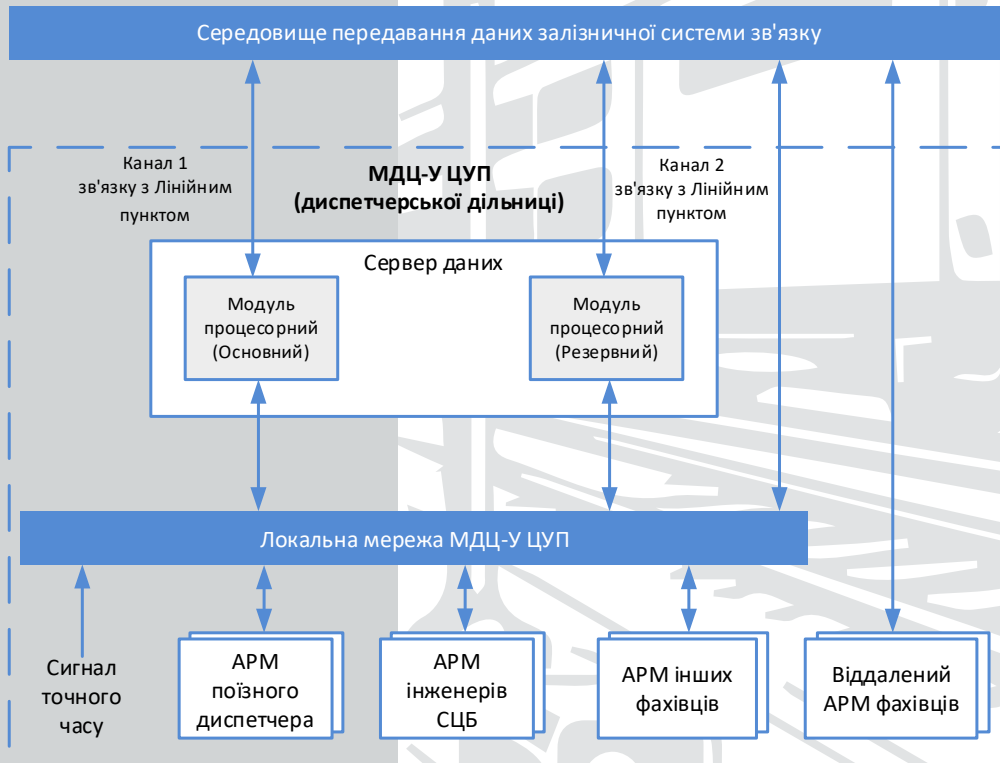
Середовище передавання даних залізничної системи зв'язку

Канал 1 зв'язку з Лінійним пунктом

МДЦ-У ЦУП (диспетчерської дільниці)

Канал 2 зв'язку з Лінійним пунктом

Сервер даних

Модуль процесорний (Основний)

Модуль процесорний (Резервний)

Локальна мережа МДЦ-У ЦУП

Сигнал точного часу

АРМ поїзного диспетчера

АРМ інженерів СЦБ

АРМ інших фахівців

Віддалений АРМ фахівців